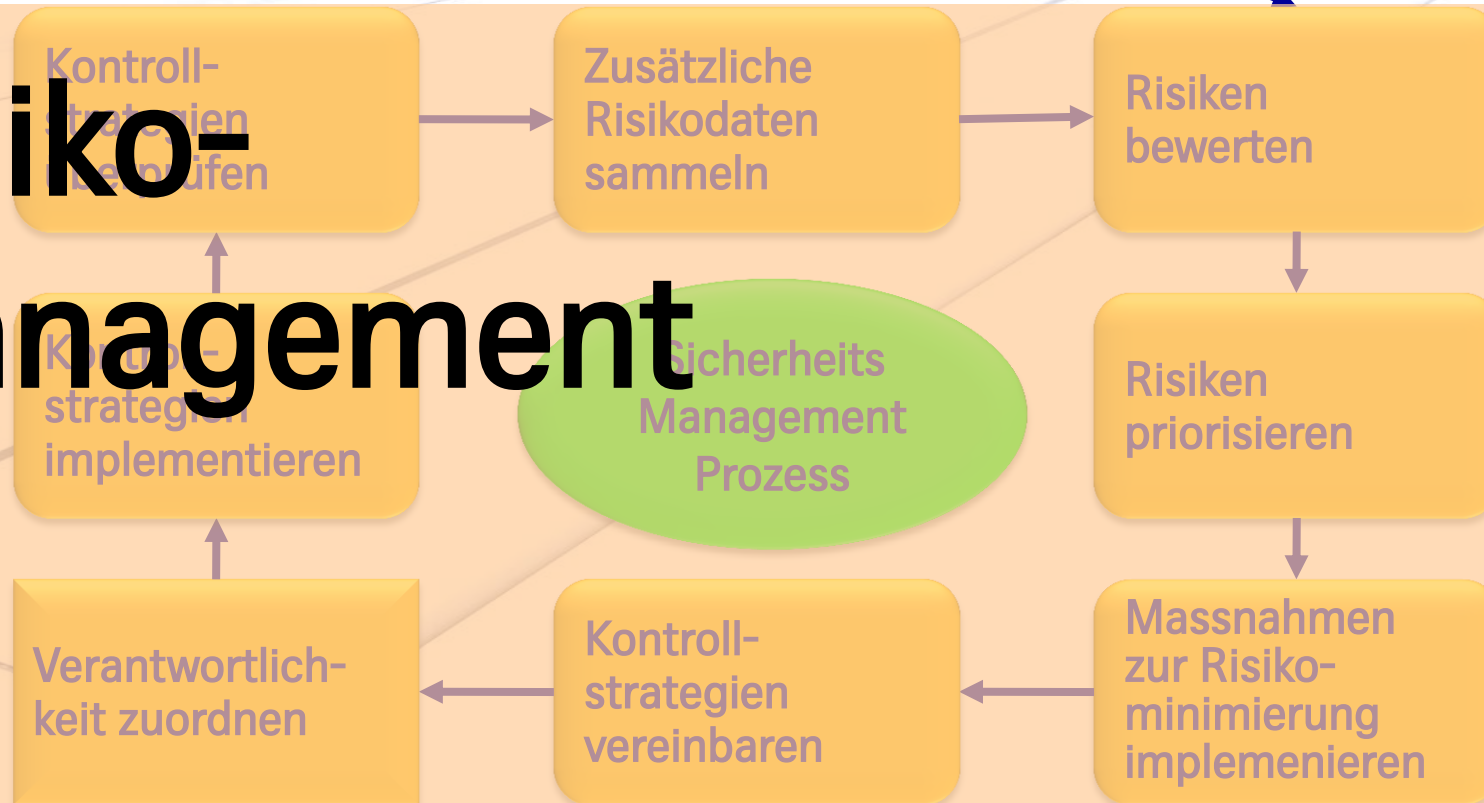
iko-
nagement

Kontrollstrategien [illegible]

Zusätzliche Risikodaten sammeln

Risiken bewerten

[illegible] strategien implementieren

Sicherheits Management Prozess

Risiken priorisieren

Verantwortlichkeit zuordnen

Kontrollstrategien vereinbaren

Massnahmen zur Risikominimierung implemenieren